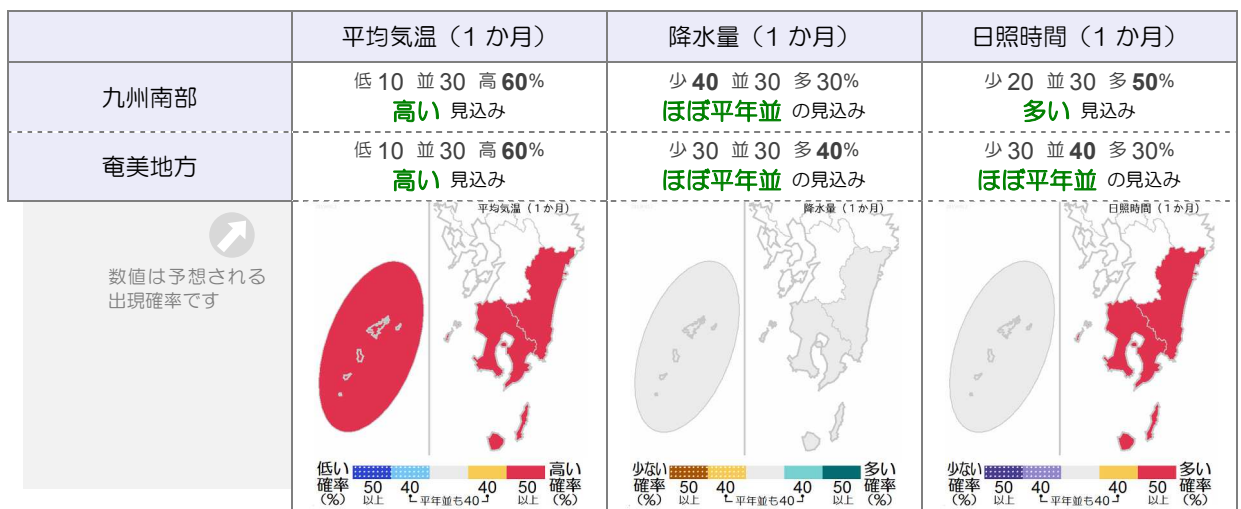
| | 平均気温（1 か月） | 降水量（1 か月） | 日照時間（1 か月） |
|---|---|---|---|
| 九州南部 | 低 10 並 30 高 **60**% **高い** 見込み | 少 **40** 並 30 多 30% **ほぼ平年並** の見込み | 少 20 並 30 多 **50**% **多い** 見込み |
| 奄美地方 | 低 10 並 30 高 **60**% **高い** 見込み | 少 30 並 30 多 **40**% **ほぼ平年並** の見込み | 少 30 並 **40** 多 30% **ほぼ平年並** の見込み |

数値は予想される出現確率です

平均気温（1か月）

低い確率（%） 50以上 40 40 50以上 高い確率（%） 平年並も40

降水量（1か月）

少ない確率（%） 50以上 40 40 50以上 多い確率（%） 平年並も40

日照時間（1か月）

少ない確率（%） 50以上 40 40 50以上 多い確率（%） 平年並も40